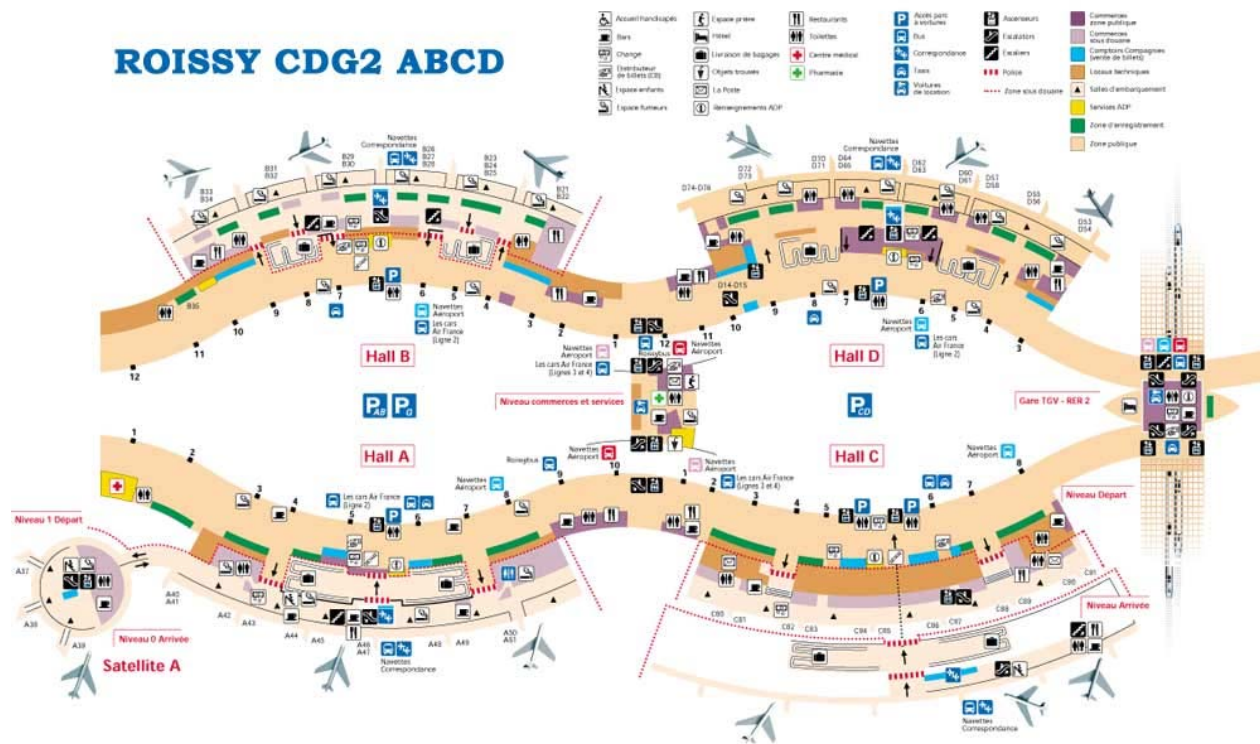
ROISSY CDG2 ABCD

Accueil handicapés
Bars
Change
Distributeur de billets (CB)
Espace enfants
Espace fumeurs
Espace prière
Hôtel
Livraison de bagages
Objets trouvés
La Poste
Renseignements ADP
Restaurants
Toilettes
Centre médical
Pharmacie
Accès parc à voitures
Bus
Correspondance
Taxis
Voitures de location
Ascenseurs
Escalators
Escaliers
Police
Zone sous douane
Commerces zone publique
Commerces sous douane
Comptoirs Compagnies (vente de billets)
Locaux techniques
Salles d'embarquement
Services ADP
Zone d'enregistrement
Zone publique

Navettes Correspondance
B31 B32
B29 B30
B26 B27 B28
B23 B24 B25
B33 B34
B21 B22
B35
12
11
10
9
8
7
6
5
4
3
2
1
Navettes Aéroport
Les cars Air France (Ligne 2)
Hall B

Navettes Correspondance
D72 D73
D74-D76
D70 D71
D64 D65
D62 D63
D60 D61
D57 D58
D55 D56
D53 D54
D14-D15
10
9
8
7
6
5
4
3
Navettes Aéroport
Les cars Air France (Ligne 2)
Hall D

12
11
Navettes Aéroport
Roissybus
Navettes Aéroport
Les cars Air France (Lignes 3 et 4)
Niveau commerces et services
Gare TGV - RER 2

Hall A
1
2
3
4
5
6
7
8
9
10
Roissybus
Navettes Aéroport
Navettes Aéroport
Les cars Air France (Ligne 2)
Niveau 1 Départ
A37
A38
A39
A40 A41
A42
A43
A44
A45
A46 A47
A48
A49
A50 A51
Niveau 0 Arrivée
Satellite A
Navettes Correspondance

Hall C
1
2
3
4
5
6
7
8
Navettes Aéroport
Les cars Air France (Lignes 3 et 4)
Niveau Départ
Niveau Arrivée
C80
C81
C82
C83
C84
C85
C86
C87
C88
C89
C90
C91
Navettes Correspondance